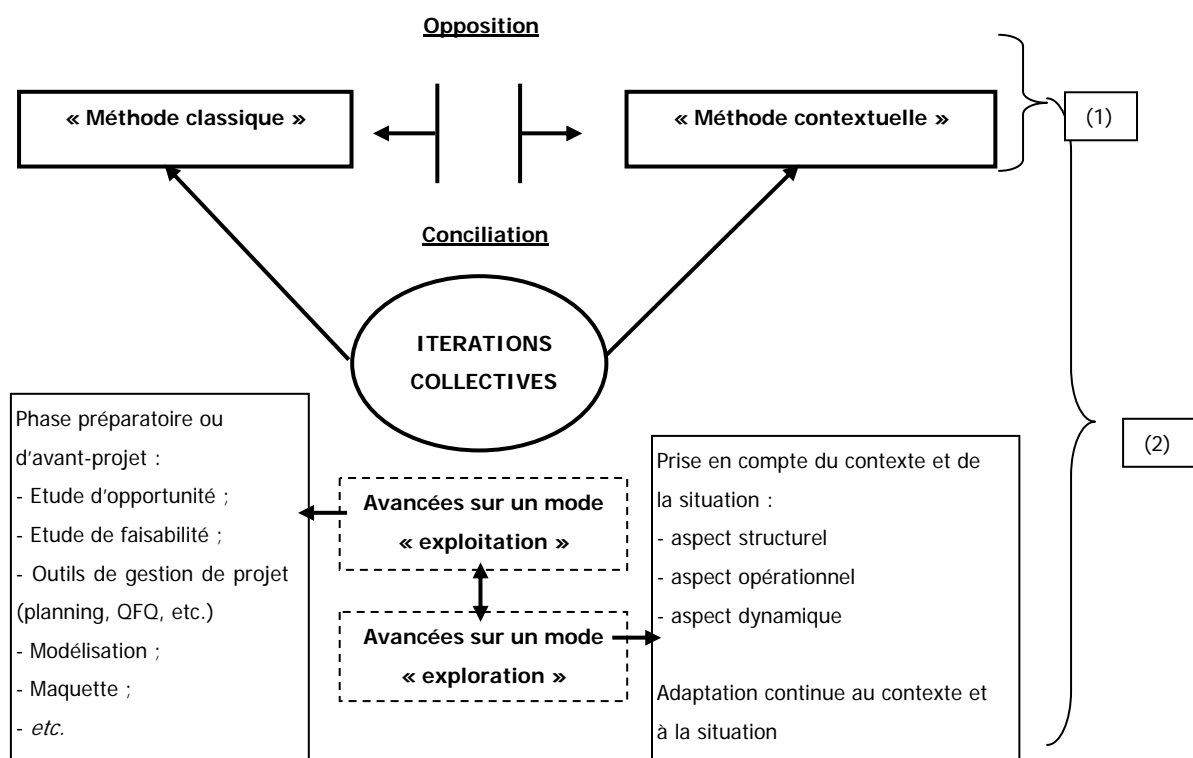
Opposition

« Méthode classique »

« Méthode contextuelle »

(1)

Conciliation

ITERATIONS COLLECTIVES

Phase préparatoire ou d'avant-projet :
- Etude d'opportunité ;
- Etude de faisabilité ;
- Outils de gestion de projet (planning, QFQ, etc.)
- Modélisation ;
- Maquette ;
- *etc.*

Avancées sur un mode « exploitation »

Avancées sur un mode « exploration »

Prise en compte du contexte et de la situation :
- aspect structurel
- aspect opérationnel
- aspect dynamique

Adaptation continue au contexte et à la situation

(2)